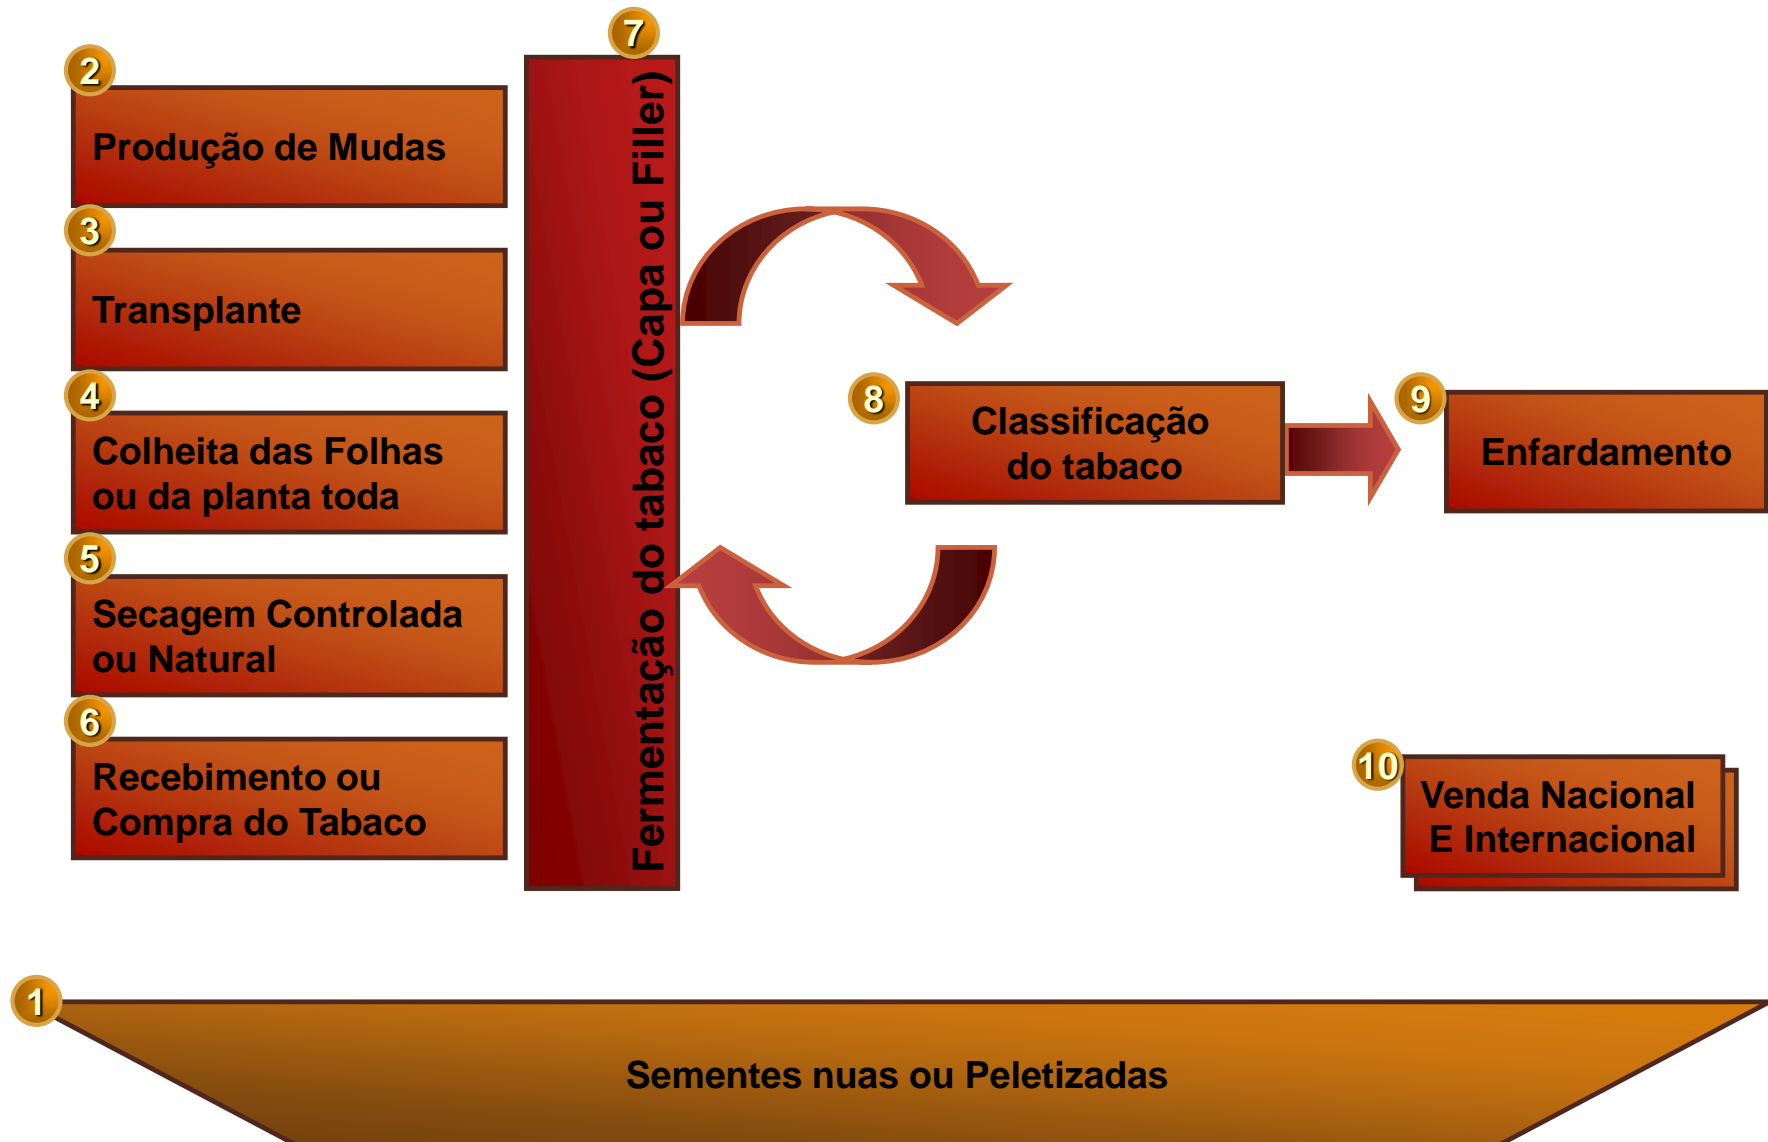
2
Produção de Mudas

3
Transplante

4
Colheita das Folhas ou da planta toda

5
Secagem Controlada ou Natural

6
Recebimento ou Compra do Tabaco

7
Fermentação do tabaco (Capa ou Filler)

8
Classificação do tabaco

9
Enfardamento

10
Venda Nacional E Internacional

1
Sementes nuas ou Peletizadas